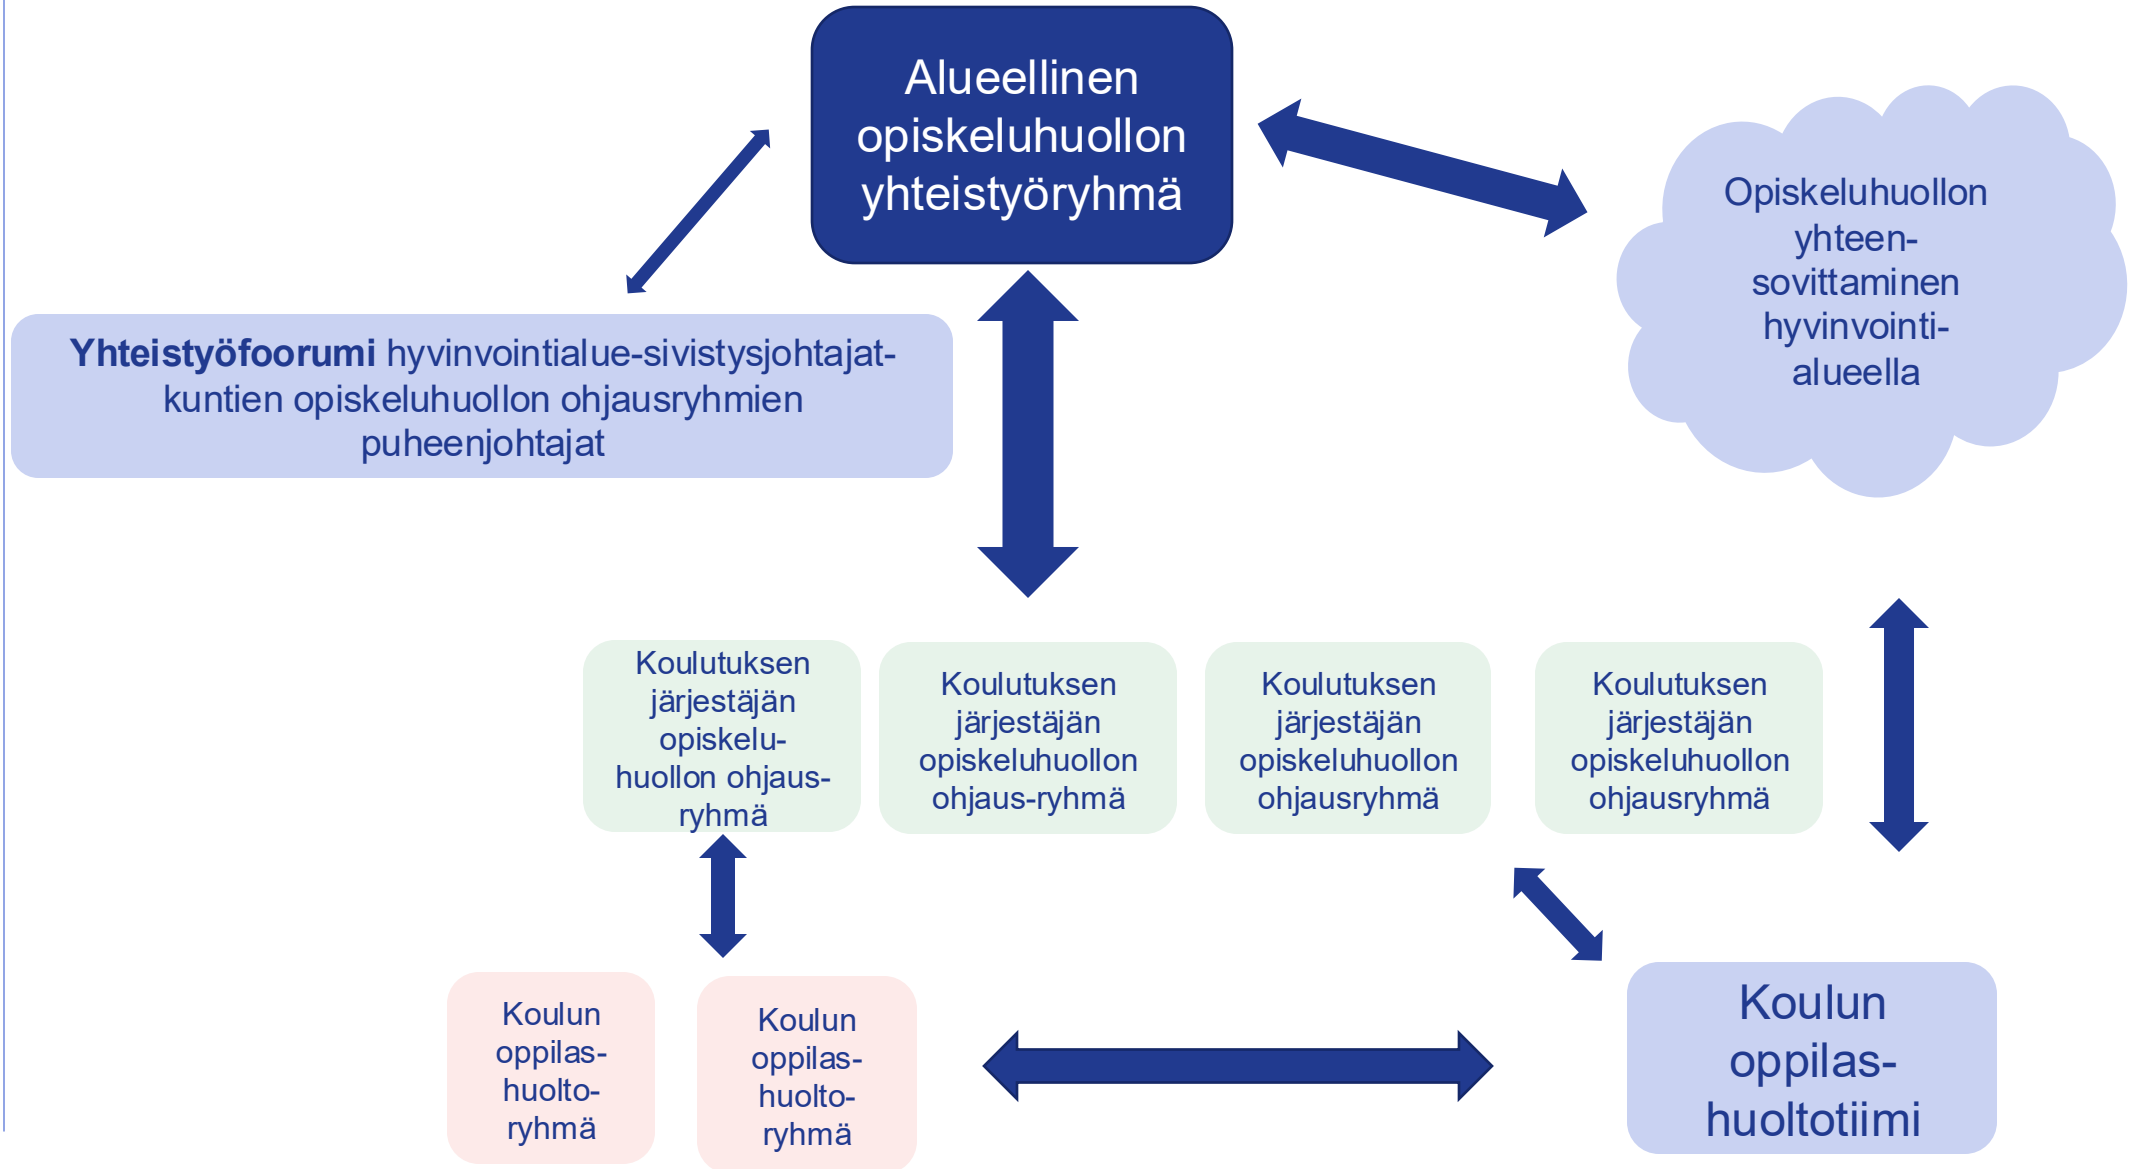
Alueellinen opiskeluhuollon yhteistyöryhmä

Opiskeluhuollon yhteensovittaminen hyvinvointialueella

**Yhteistyöfoorumi** hyvinvointialue-sivistysjohtajat-kuntien opiskeluhuollon ohjausryhmien puheenjohtajat

Koulutuksen järjestäjän opiskeluhuollon ohjausryhmä

Koulutuksen järjestäjän opiskeluhuollon ohjaus-ryhmä

Koulutuksen järjestäjän opiskeluhuollon ohjausryhmä

Koulutuksen järjestäjän opiskeluhuollon ohjausryhmä

Koulun oppilashuoltoryhmä

Koulun oppilashuoltoryhmä

Koulun oppilashuoltotiimi